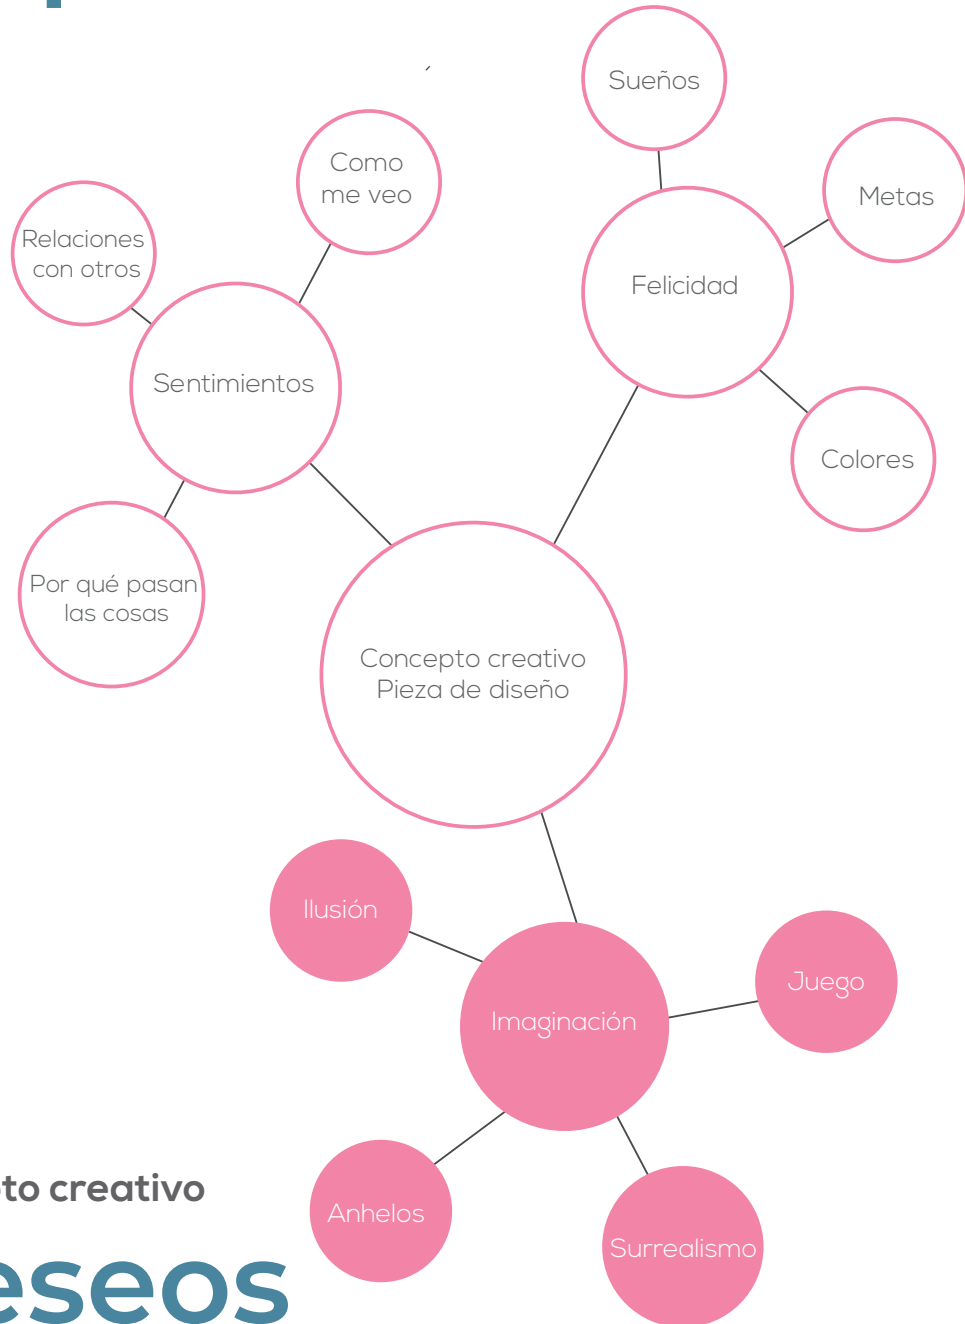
Sueños

Metas

Como me veo

Relaciones con otros

Felicidad

Sentimientos

Colores

Por qué pasan las cosas

Concepto creativo
Pieza de diseño

Ilusión

Imaginación

Juego

Anhelos

Surrealismo

to creativo

eseos